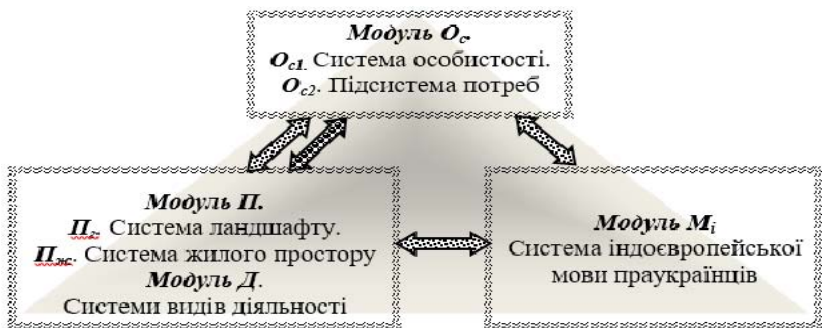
Модуль $О_с$
$О_{с1}$. Система особистості.
$О_{с2}$. Підсистема потреб

Модуль П.
$П_л$. Система ландшафту.
$П_{жс}$. Система жилого простору
Модуль Д.
Системи видів діяльності

Модуль $М_i$
Система індоєвропейської мови праукраїнців